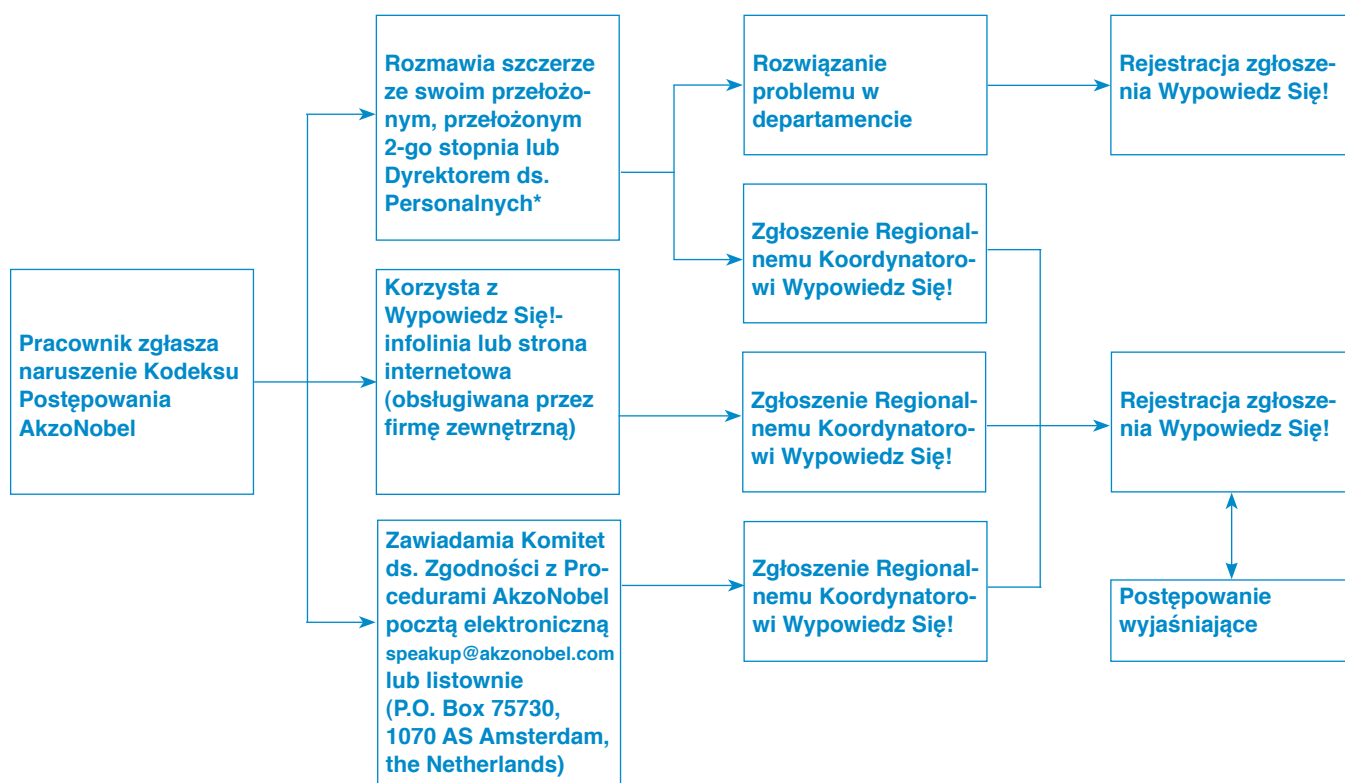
Pracownik zgłasza naruszenie Kodeksu Postępowania AkzoNobel

Rozmawia szczerze ze swoim przełożonym, przełożonym 2-go stopnia lub Dyrektorem ds. Personalnych*

Korzysta z Wypowiedz Się!-infolinia lub strona internetowa (obsługiwana przez firmę zewnętrzną)

Zawiadamia Komitet ds. Zgodności z Procedurami AkzoNobel pocztą elektroniczną speakup@akzonobel.com lub listownie (P.O. Box 75730, 1070 AS Amsterdam, the Netherlands)

Rozwiązanie problemu w departamencie

Zgłoszenie Regionalnemu Koordynatorowi Wypowiedz Się!

Zgłoszenie Regionalnemu Koordynatorowi Wypowiedz Się!

Zgłoszenie Regionalnemu Koordynatorowi Wypowiedz Się!

Rejestracja zgłoszenia Wypowiedz Się!

Rejestracja zgłoszenia Wypowiedz Się!

Postępowanie wyjaśniające